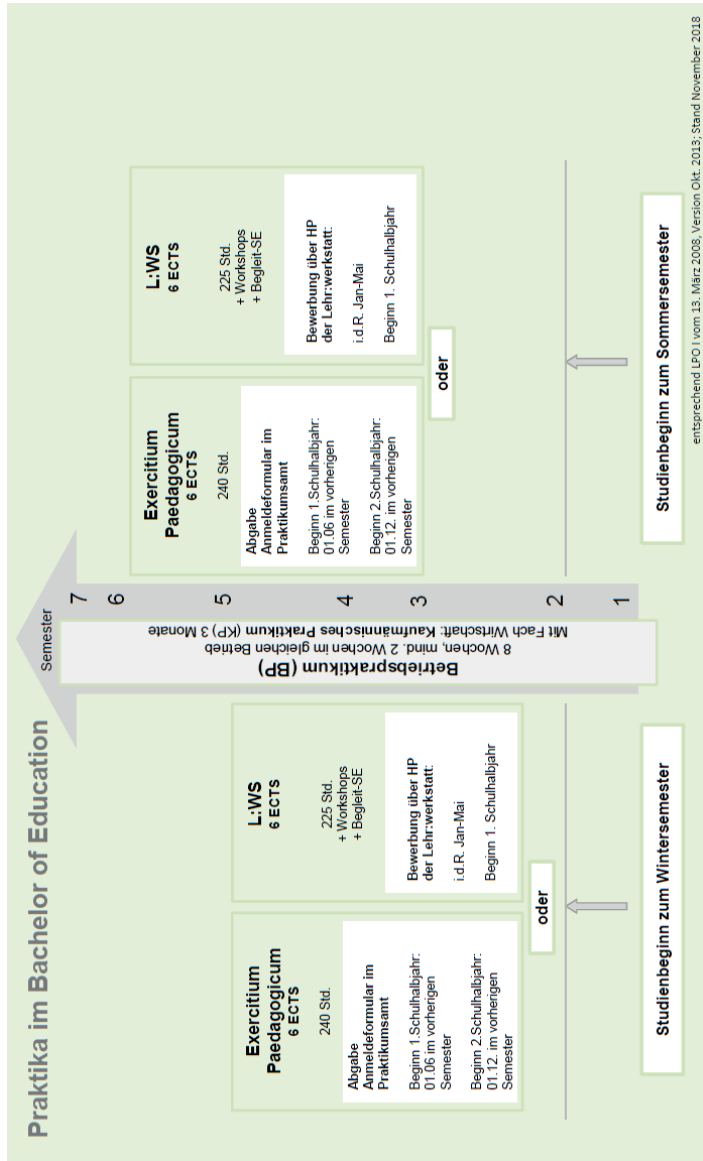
Praktika im Bachelor of Education

Semester

7
6
5
4
3
2
1

Betriebspraktikum (BP)
8 Wochen, mind. 2 Wochen im gleichen Betrieb
Mit Fach Wirtschaft: Kaufmännisches Praktikum (KP) 3 Monate

Exercitium Paedagogicum
6 ECTS
240 Std.

Abgabe Anmeldeformular im Praktikumsamt

Beginn 1.Schulhalbjahr: 01.06 im vorherigen Semester

Beginn 2.Schulhalbjahr: 01.12. im vorherigen Semester

oder

L:WS
6 ECTS
225 Std.
+ Workshops
+ Begleit-SE

Bewerbung über HP der Lehr:werkstatt:

i.d.R. Jan-Mai

Beginn 1. Schulhalbjahr

Studienbeginn zum Wintersemester

Exercitium Paedagogicum
6 ECTS
240 Std.

Abgabe Anmeldeformular im Praktikumsamt

Beginn 1.Schulhalbjahr: 01.06 im vorherigen Semester

Beginn 2.Schulhalbjahr: 01.12. im vorherigen Semester

oder

L:WS
6 ECTS
225 Std.
+ Workshops
+ Begleit-SE

Bewerbung über HP der Lehr:werkstatt:

i.d.R. Jan-Mai

Beginn 1. Schulhalbjahr

Studienbeginn zum Sommersemester

entsprechend LPO I vom 13. März 2008, Version Okt. 2013; Stand November 2018